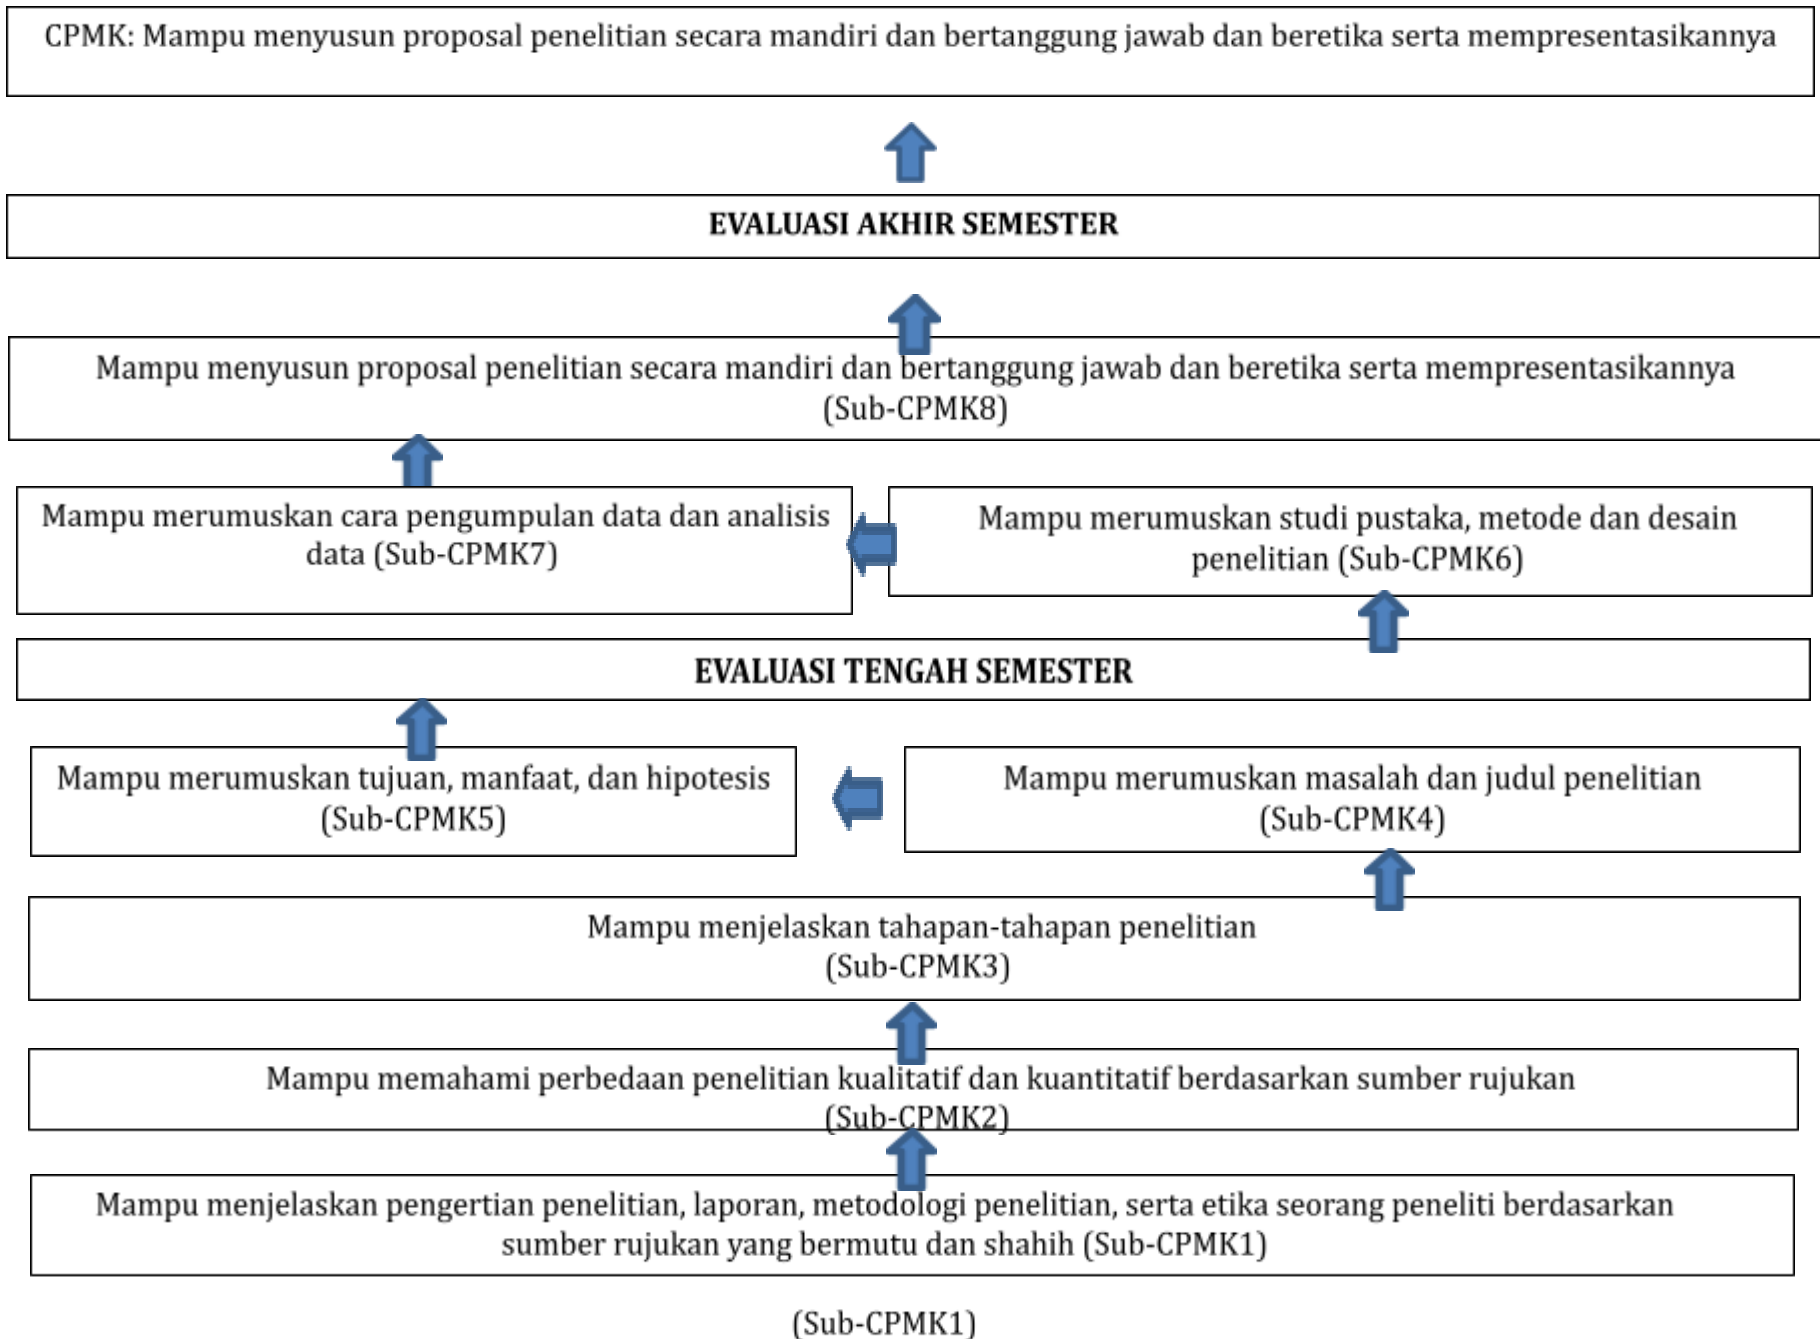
CPMK: Mampu menyusun proposal penelitian secara mandiri dan bertanggung jawab dan beretika serta mempresentasikannya

EVALUASI AKHIR SEMESTER

Mampu menyusun proposal penelitian secara mandiri dan bertanggung jawab dan beretika serta mempresentasikannya (Sub-CPMK8)

Mampu merumuskan cara pengumpulan data dan analisis data (Sub-CPMK7)

Mampu merumuskan studi pustaka, metode dan desain penelitian (Sub-CPMK6)

EVALUASI TENGAH SEMESTER

Mampu merumuskan tujuan, manfaat, dan hipotesis (Sub-CPMK5)

Mampu merumuskan masalah dan judul penelitian (Sub-CPMK4)

Mampu menjelaskan tahapan-tahapan penelitian (Sub-CPMK3)

Mampu memahami perbedaan penelitian kualitatif dan kuantitatif berdasarkan sumber rujukan (Sub-CPMK2)

Mampu menjelaskan pengertian penelitian, laporan, metodologi penelitian, serta etika seorang peneliti berdasarkan sumber rujukan yang bermutu dan shahih (Sub-CPMK1)

(Sub-CPMK1)